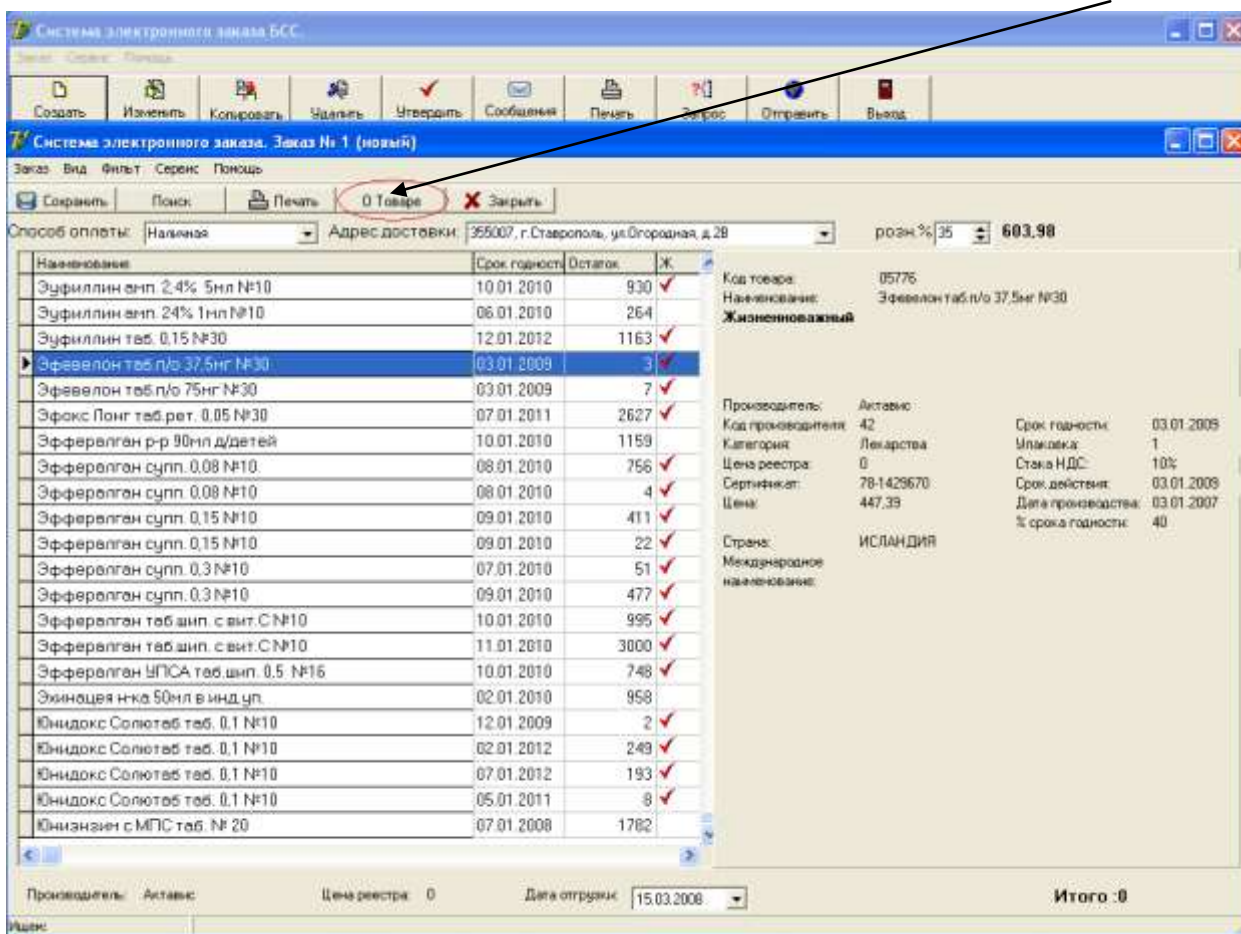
Система электронного заказа БСС.

Заказ Сервис Помощь

Создать Изменить Копировать Удалить Утвердить Сообщения Печать Запрос Отправить Выход

Система электронного заказа. Заказ № 1 (новый)

Заказ Вид Фильт Сервис Помощь

Сохранить Поиск Печать О Товаре Закрыть

Способ оплаты: Наличная Адрес доставки: 355007, г.Ставрополь, ул.Огородная, д.28 розн.% 35 603,98

| Наименование | Срок годности | Остаток | Ж |
|---|---|---|---|
| Эуфиллин амп. 2,4% 5мл №10 | 10.01.2010 | 930 | ✓ |
| Эуфиллин амп. 24% 1мл №10 | 06.01.2010 | 264 | |
| Эуфиллин таб. 0,15 №30 | 12.01.2012 | 1163 | ✓ |
| Эфевелон таб.п/о 37,5мг №30 | 03.01.2009 | 3 | ✓ |
| Эфевелон таб.п/о 75мг №30 | 03.01.2009 | 7 | ✓ |
| Эфокс Лонг таб.рет. 0,05 №30 | 07.01.2011 | 2627 | ✓ |
| Эффералган р-р 90мл д/детей | 10.01.2010 | 1159 | |
| Эффералган супп. 0,08 №10. | 08.01.2010 | 756 | ✓ |
| Эффералган супп. 0,08 №10 | 08.01.2010 | 4 | ✓ |
| Эффералган супп. 0,15 №10 | 09.01.2010 | 411 | ✓ |
| Эффералган супп. 0,15 №10 | 09.01.2010 | 22 | ✓ |
| Эффералган супп. 0,3 №10 | 07.01.2010 | 51 | ✓ |
| Эффералган супп. 0,3 №10 | 09.01.2010 | 477 | ✓ |
| Эффералган таб.шип. с вит.С №10 | 10.01.2010 | 995 | ✓ |
| Эффералган таб.шип. с вит.С №10 | 11.01.2010 | 3000 | ✓ |
| Эффералган УПСА таб.шип. 0,5 №16 | 10.01.2010 | 748 | ✓ |
| Эхинацея н-ка 50мл в инд.уп. | 02.01.2010 | 958 | |
| Юнидокс Солютаб таб. 0,1 №10 | 12.01.2009 | 2 | ✓ |
| Юнидокс Солютаб таб. 0,1 №10 | 02.01.2012 | 249 | ✓ |
| Юнидокс Солютаб таб. 0,1 №10 | 07.01.2012 | 193 | ✓ |
| Юнидокс Солютаб таб. 0,1 №10 | 05.01.2011 | 8 | ✓ |
| Юнизазин с МПС таб. № 20 | 07.01.2008 | 1782 | |

Код товара: 05776
Наименование: Эфевелон таб.п/о 37,5мг №30
Жизненноважный

Производитель: Актавис
Код производителя: 42
Категория: Лекарства
Цена реестра: 0
Сертификат: 78-1429670
Цена: 447,39

Срок годности: 03.01.2009
Упаковка: 1
Ставка НДС: 10%
Срок действия: 03.01.2009
Дата производства: 03.01.2007
% срока годности: 40

Страна: ИСЛАНДИЯ
Международное наименование:

Производитель: Актавис Цена реестра: 0 Дата отгрузки: 15.03.2008 Итого :0

Ищем: